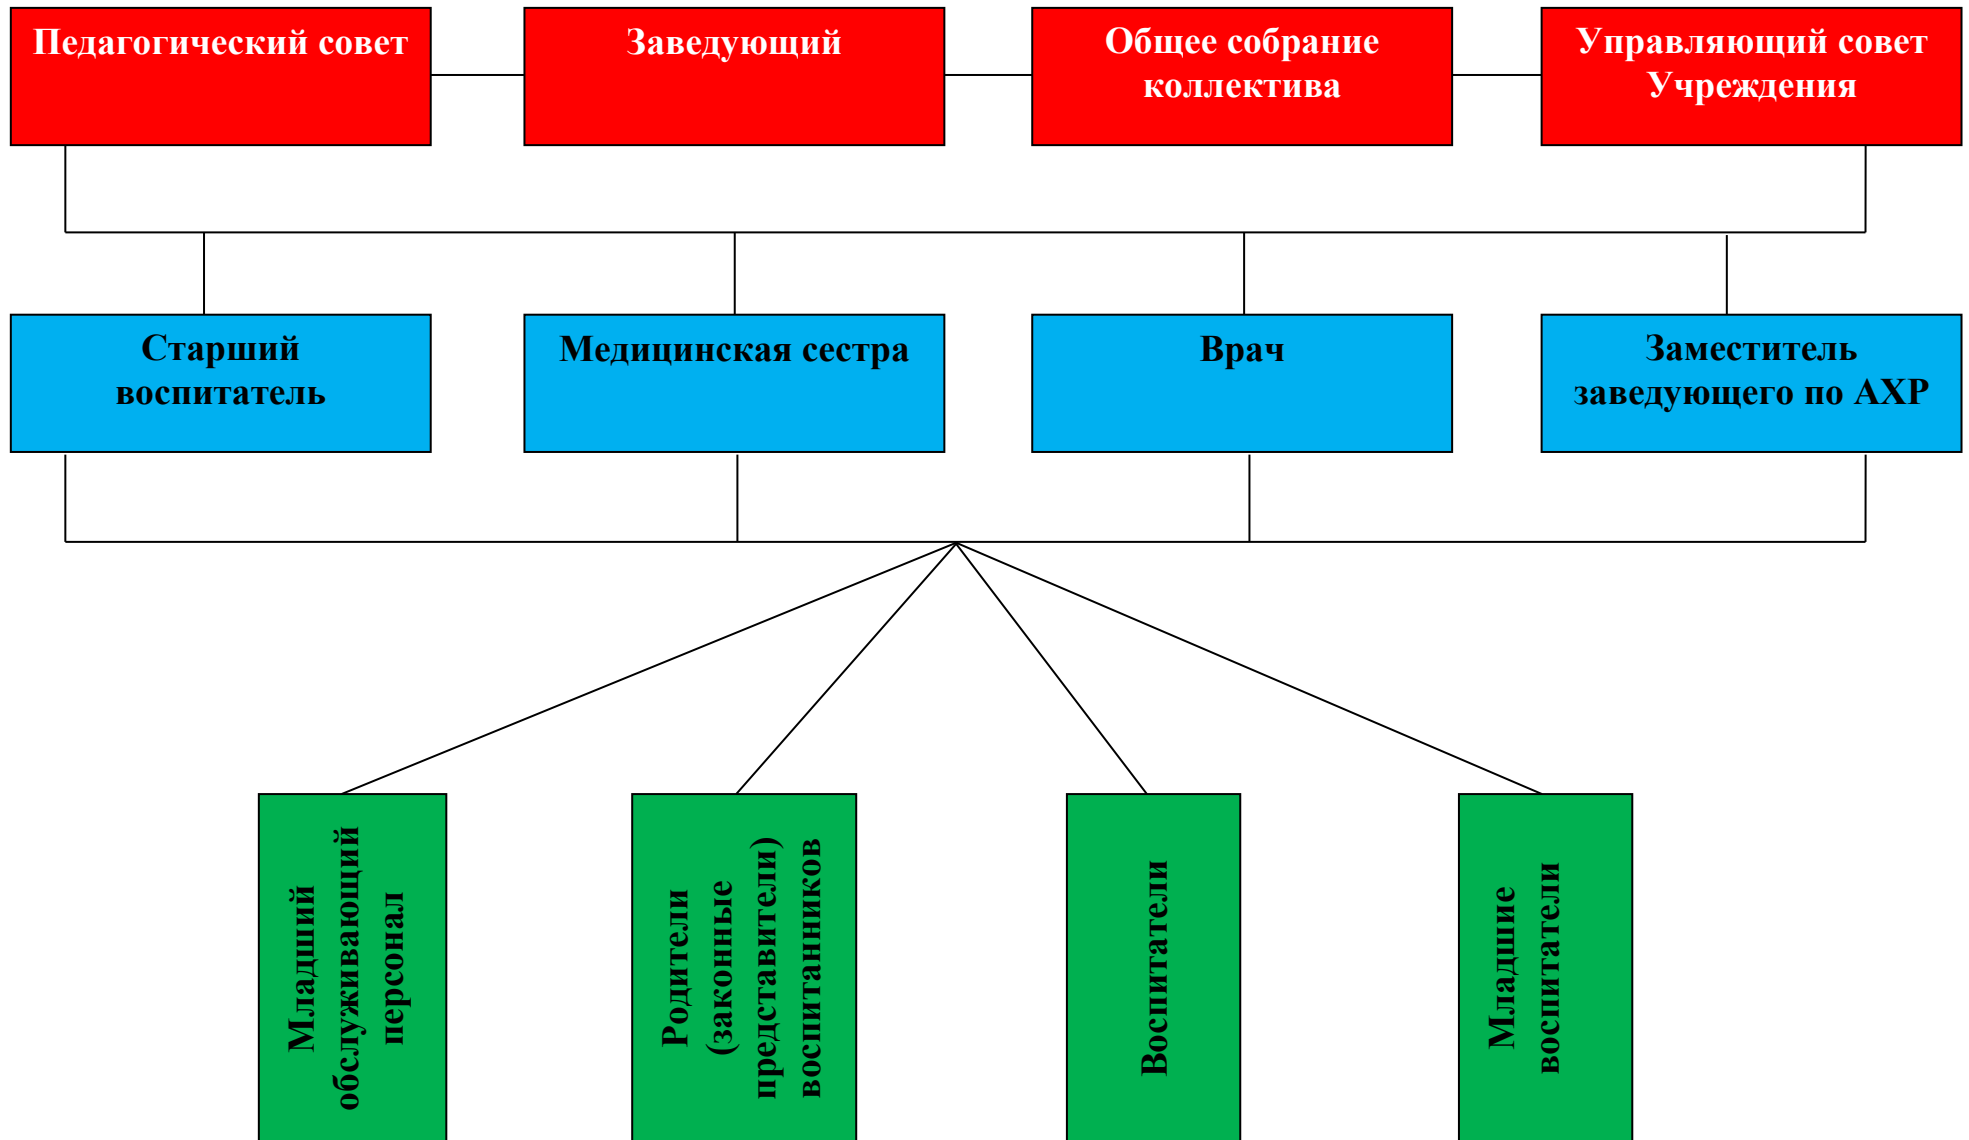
Педагогический совет

Заведующий

Общее собрание коллектива

Управляющий совет Учреждения

Старший воспитатель

Медицинская сестра

Врач

Заместитель заведующего по АХР

Младший обслуживающий персонал

Родители (законные представители) воспитанников

Воспитатели

Младшие воспитатели